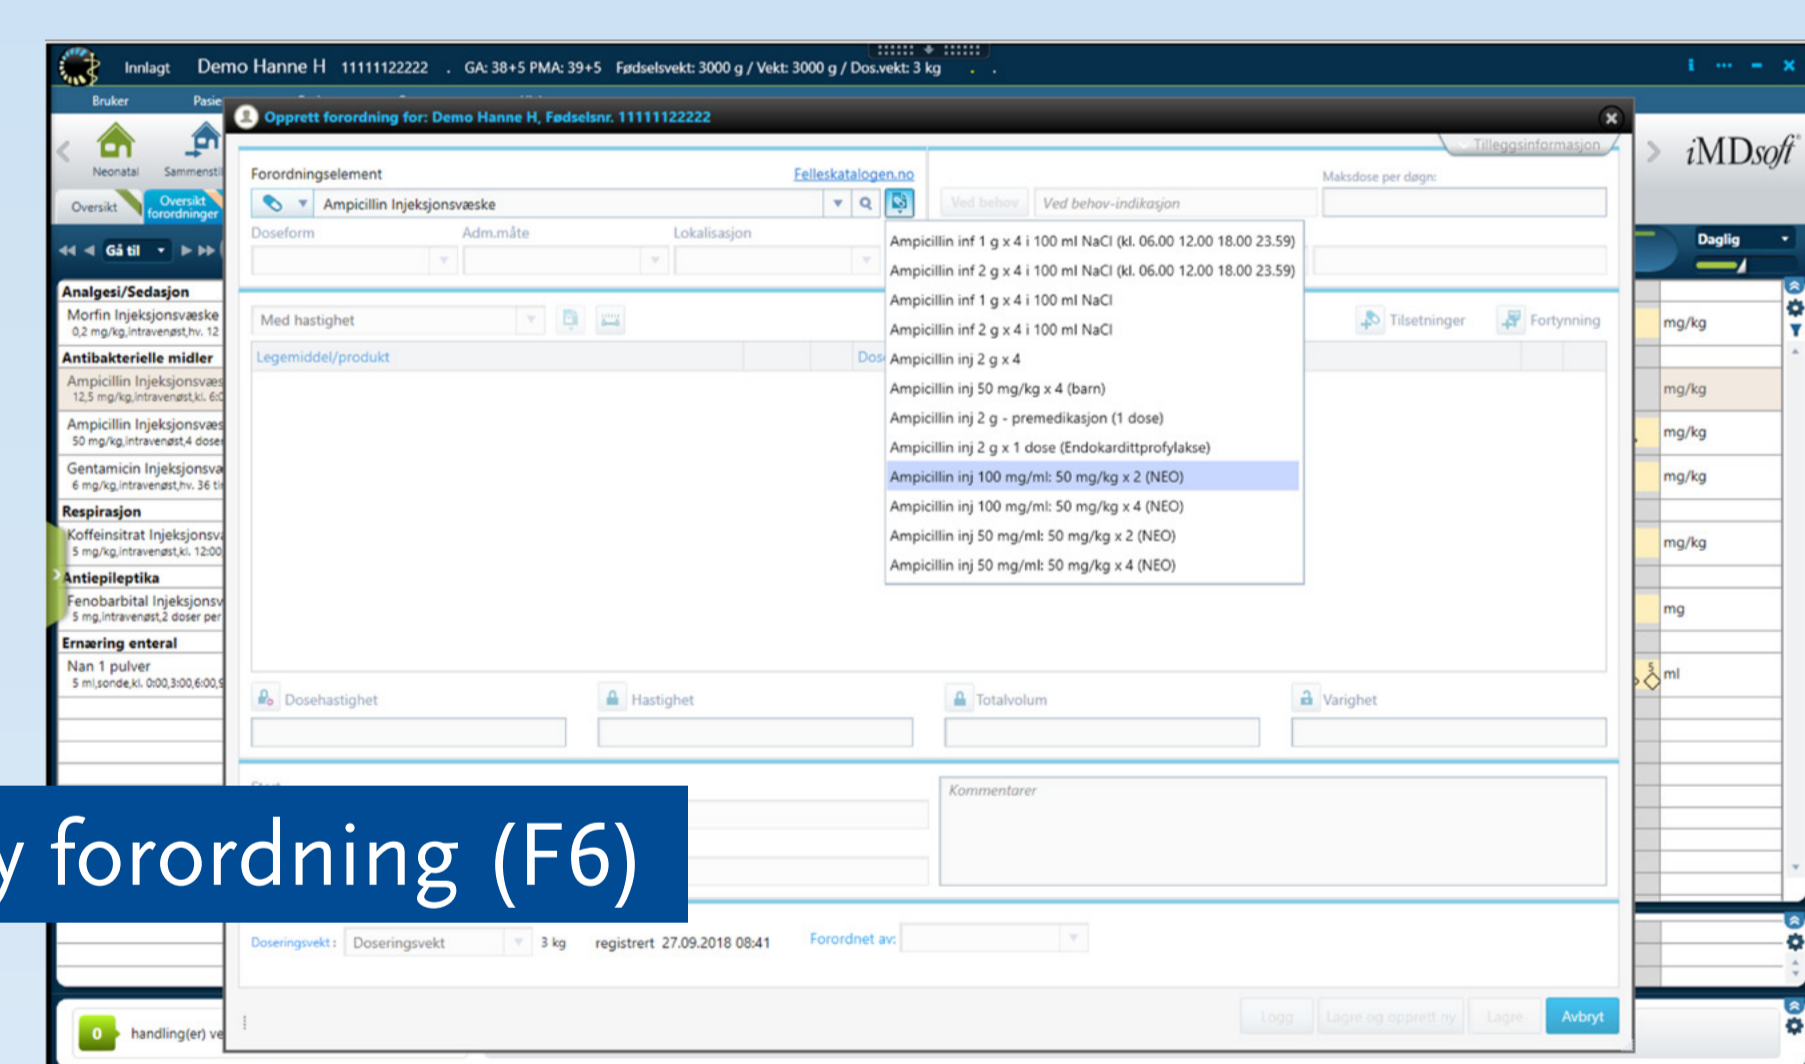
Innlagt Demo Hanne H 11111122222 . GA: 38+5 PMA: 39+5 Fødselsvekt: 3000 g / Vekt: 3000 g / Dos.vekt: 3 kg

Bruker Pasie

Neonatal Sammenstil

Oversikt Oversikt forordninger

Gå til

Analgesi/Sedasjon
Morfin Injeksjonsvæske 0,2 mg/kg,intravenøst,hv. 12
Antibakterielle midler
Ampicillin Injeksjonsvæs 12,5 mg/kg,intravenøst,kl. 6:0
Ampicillin Injeksjonsvæs 50 mg/kg,intravenøst,4 doser
Gentamicin Injeksjonsva 6 mg/kg,intravenøst,hv. 36 ti
Respirasjon
Koffeinsitrat Injeksjonsv 5 mg/kg,intravenøst,kl. 12:00
Antiepileptika
Fenobarbital Injeksjonsv 5 mg,intravenøst,2 doser per
Ernæring enteral
Nan 1 pulver 5 ml,sonde,kl. 0:00,3:00,6:00,9

0 handling(er) ve

Opprett forordning for: Demo Hanne H, Fødselsnr. 11111122222

Tilleggsinformasjon

Forordningselement Felleskatalogen.no
Ampicillin Injeksjonsvæske
Ved behov Ved behov-indikasjon
Maksdose per døgn:
Doseform Adm.måte Lokalisasjon

Ampicillin inf 1 g x 4 i 100 ml NaCl (kl. 06.00 12.00 18.00 23.59)
Ampicillin inf 2 g x 4 i 100 ml NaCl (kl. 06.00 12.00 18.00 23.59)
Ampicillin inf 1 g x 4 i 100 ml NaCl
Ampicillin inf 2 g x 4 i 100 ml NaCl
Ampicillin inj 2 g x 4
Ampicillin inj 50 mg/kg x 4 (barn)
Ampicillin inj 2 g - premedikasjon (1 dose)
Ampicillin inj 2 g x 1 dose (Endokardittprofylakse)
Ampicillin inj 100 mg/ml: 50 mg/kg x 2 (NEO)
Ampicillin inj 100 mg/ml: 50 mg/kg x 4 (NEO)
Ampicillin inj 50 mg/ml: 50 mg/kg x 2 (NEO)
Ampicillin inj 50 mg/ml: 50 mg/kg x 4 (NEO)

Med hastighet
Tilsetninger Fortynning
Legemiddel/produkt Dos

Dosehastighet Hastighet Totalvolum Varighet

Kommentarer

Doseringsvekt: Doseringsvekt 3 kg registrert 27.09.2018 08:41 Forordnet av:

Logg Lagre og opprett ny Lagre Avbryt

iMDsoft

Daglig
mg/kg
mg/kg
mg/kg
mg/kg
mg/kg
mg
ml

y forordning (F6)